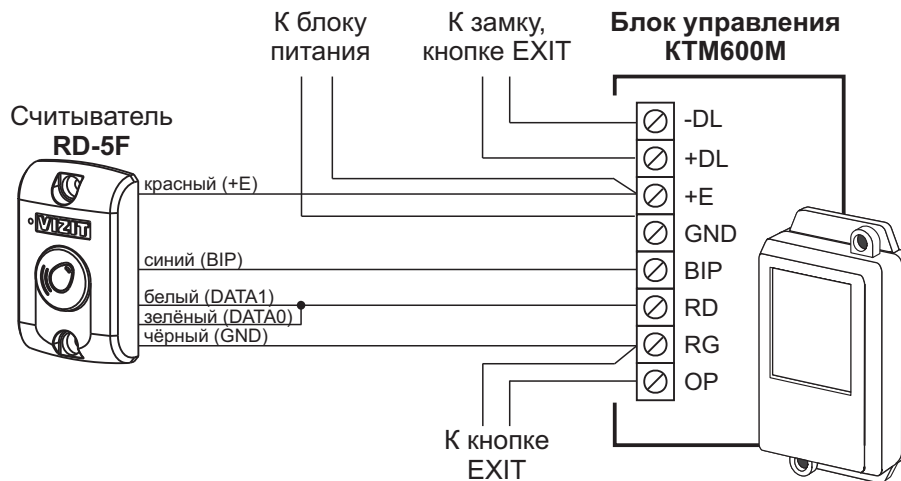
К блоку питания

К замку, кнопке EXIT

Блок управления
КТМ600М

Считыватель
RD-5F

VIZIT

красный (+E)

синий (BIP)

белый (DATA1)

зелёный (DATA0)

чёрный (GND)

-DL
+DL
+E
GND
BIP
RD
RG
OP

К кнопке EXIT